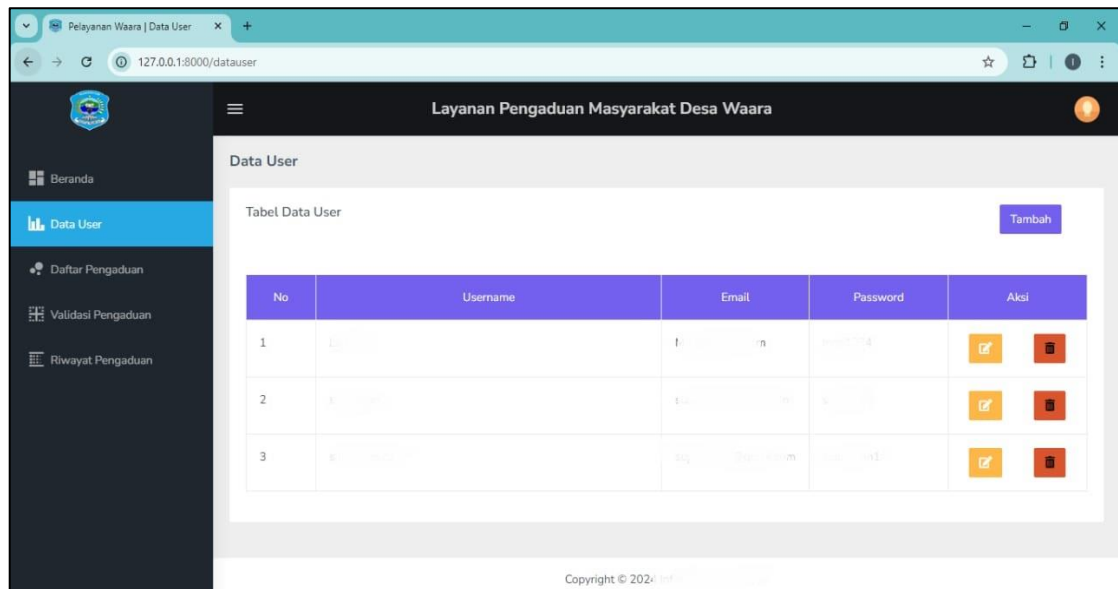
Pelayanan Waara | Data User

127.0.0.1:8000/datauser

Layanan Pengaduan Masyarakat Desa Waara

Beranda

Data User

Daftar Pengaduan

Validasi Pengaduan

Riwayat Pengaduan

Data User

Tabel Data User

Tambah

| No | Username | Email | Password | Aksi |
|---|---|---|---|---|
| 1 | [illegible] | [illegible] | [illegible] | |
| 2 | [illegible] | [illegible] | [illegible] | |
| 3 | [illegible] | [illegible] | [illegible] | |

Copyright © 202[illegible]